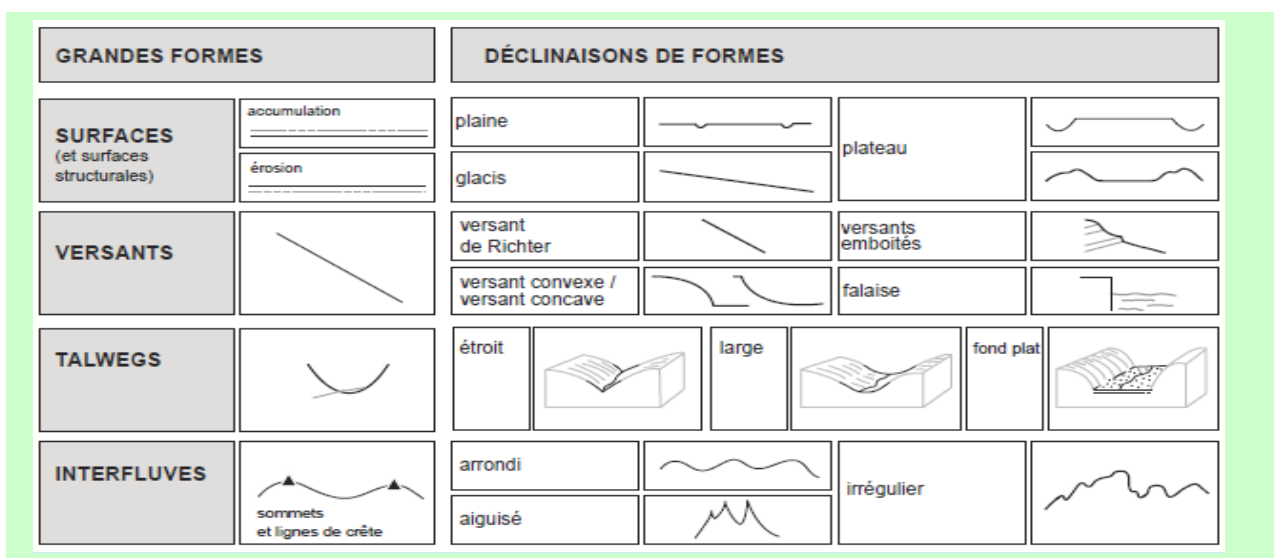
GRANDES FORMES

DÉCLINAISONS DE FORMES

SURFACES (et surfaces structurales)

accumulation

érosion

plaine

glacis

plateau

VERSANTS

versant de Richter

versants emboités

versant convexe / versant concave

falaise

TALWEGS

étroit

large

fond plat

INTERFLUVES

sommets et lignes de crête

arrondi

aiguisé

irrégulier